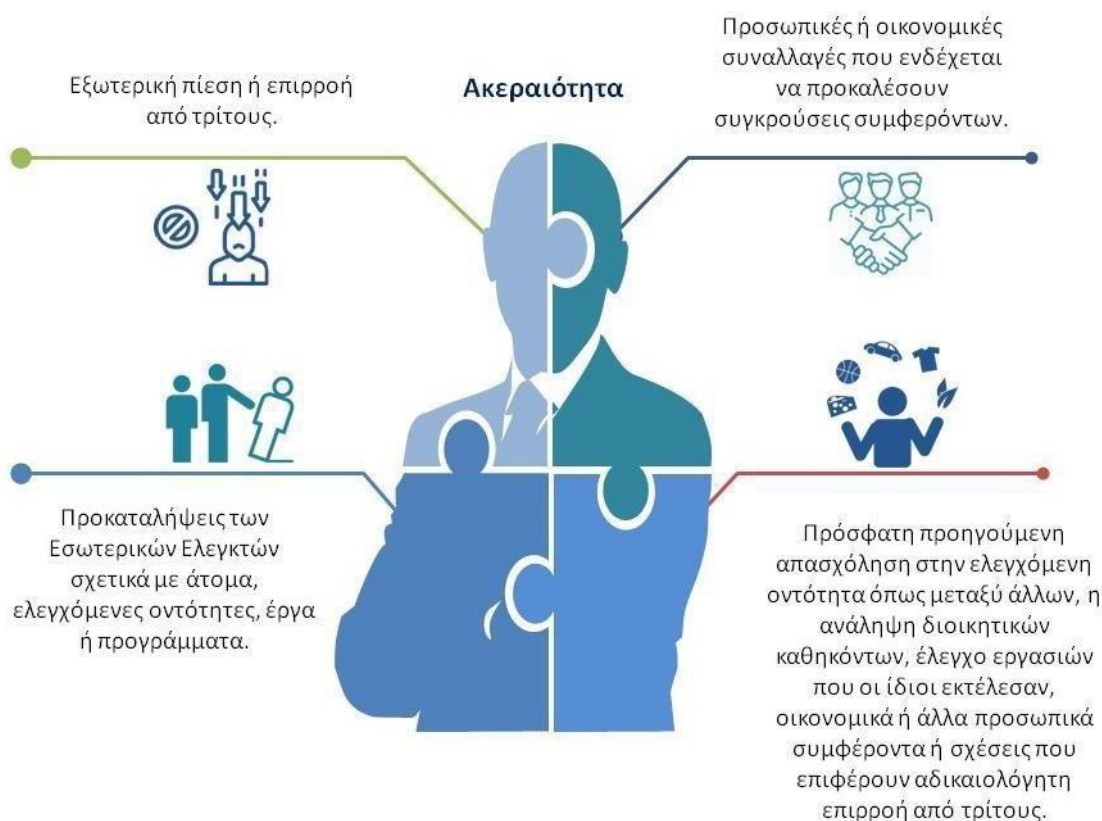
Ακεραιότητα

Εξωτερική πίεση ή επιρροή από τρίτους.

Προσωπικές ή οικονομικές συναλλαγές που ενδέχεται να προκαλέσουν συγκρούσεις συμφερόντων.

Προκαταλήψεις των Εσωτερικών Ελεγκτών σχετικά με άτομα, ελεγχόμενες οντότητες, έργα ή προγράμματα.

Πρόσφατη προηγούμενη απασχόληση στην ελεγχόμενη οντότητα όπως μεταξύ άλλων, η ανάληψη διοικητικών καθηκόντων, έλεγχο εργασιών που οι ίδιοι εκτέλεσαν, οικονομικά ή άλλα προσωπικά συμφέροντα ή σχέσεις που επιφέρουν αδικαιολόγητη επιρροή από τρίτους.